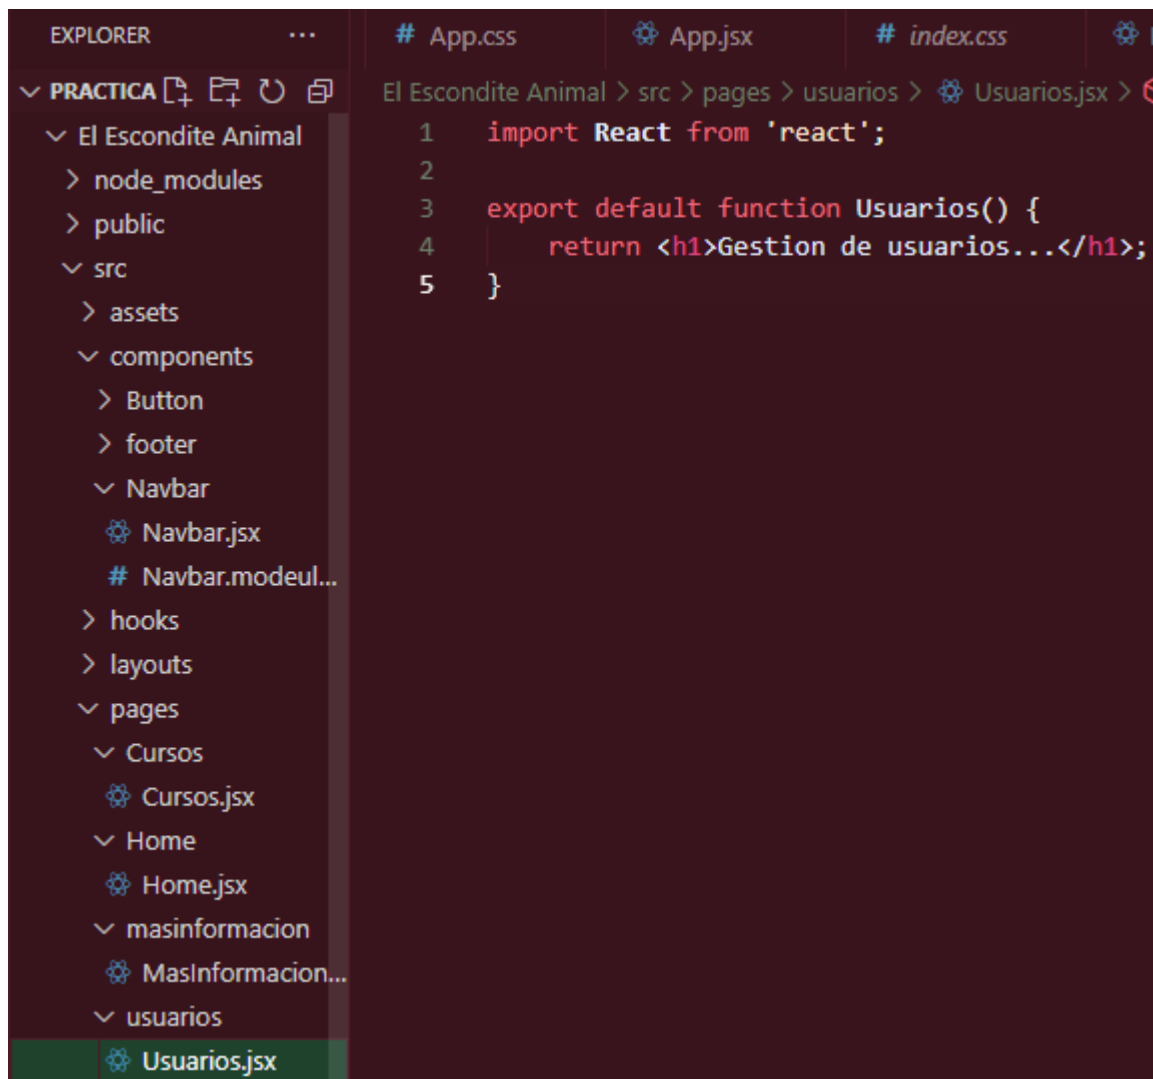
EXPLORER ···
# App.css
App.jsx
# index.css

PRACTICA
El Escondite Animal
node_modules
public
src
assets
components
Button
footer
Navbar
Navbar.jsx
# Navbar.modeul...
hooks
layouts
pages
Cursos
Cursos.jsx
Home
Home.jsx
masinformacion
MasInformacion...
usuarios
Usuarios.jsx

El Escondite Animal > src > pages > usuarios > Usuarios.jsx >

1 import React from 'react';
2
3 export default function Usuarios() {
4 return <h1>Gestion de usuarios...</h1>;
5 }